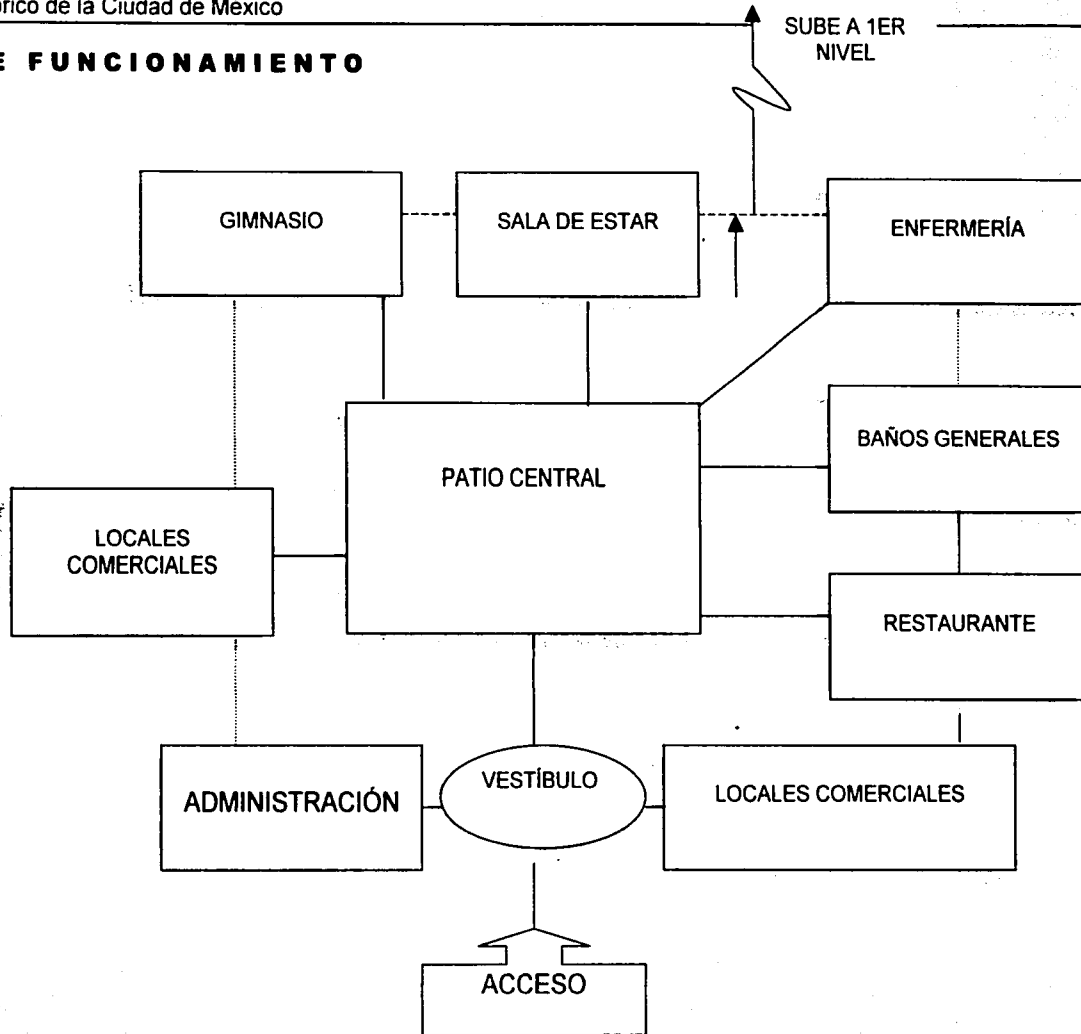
rico de la Ciudad de México

E FUNCIONAMIENTO

SUBE A 1ER NIVEL

GIMNASIO

SALA DE ESTAR

ENFERMERÍA

PATIO CENTRAL

BAÑOS GENERALES

LOCALES COMERCIALES

RESTAURANTE

ADMINISTRACIÓN

VESTÍBULO

LOCALES COMERCIALES

ACCESO